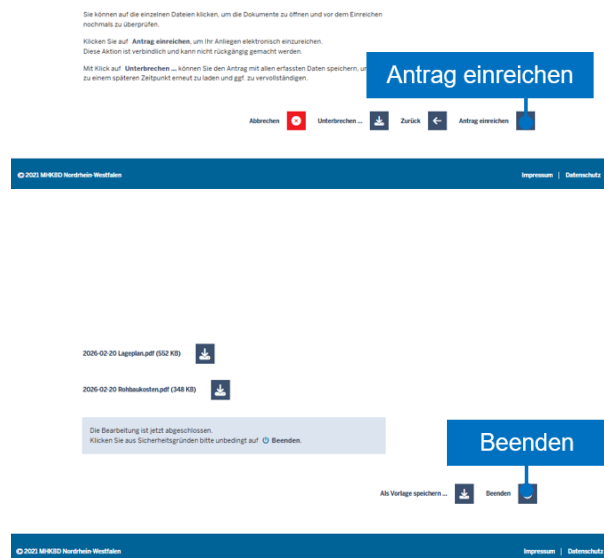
Sie können auf die einzelnen Dateien klicken, um die Dokumente zu öffnen und vor dem Einreichen nochmals zu überprüfen.

Klicken Sie auf **Antrag einreichen**, um Ihr Anliegen elektronisch einzureichen. Diese Aktion ist verbindlich und kann nicht rückgängig gemacht werden.

Mit Klick auf **Unterbrechen ...** können Sie den Antrag mit allen erfassten Daten speichern, u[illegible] zu einem späteren Zeitpunkt erneut zu laden und ggf. zu vervollständigen.

Antrag einreichen

Abbrechen Unterbrechen ... Zurück Antrag einreichen

© 2021 MHKBD Nordrhein-Westfalen

Impressum | Datenschutz

2026-02-20 Lageplan.pdf (552 KB)

2026-02-20 Rohbaukosten.pdf (348 KB)

Die Bearbeitung ist jetzt abgeschlossen.
Klicken Sie aus Sicherheitsgründen bitte unbedingt auf **Beenden**.

Beenden

Als Vorlage speichern ... Beenden

© 2021 MHKBD Nordrhein-Westfalen

Impressum | Datenschutz